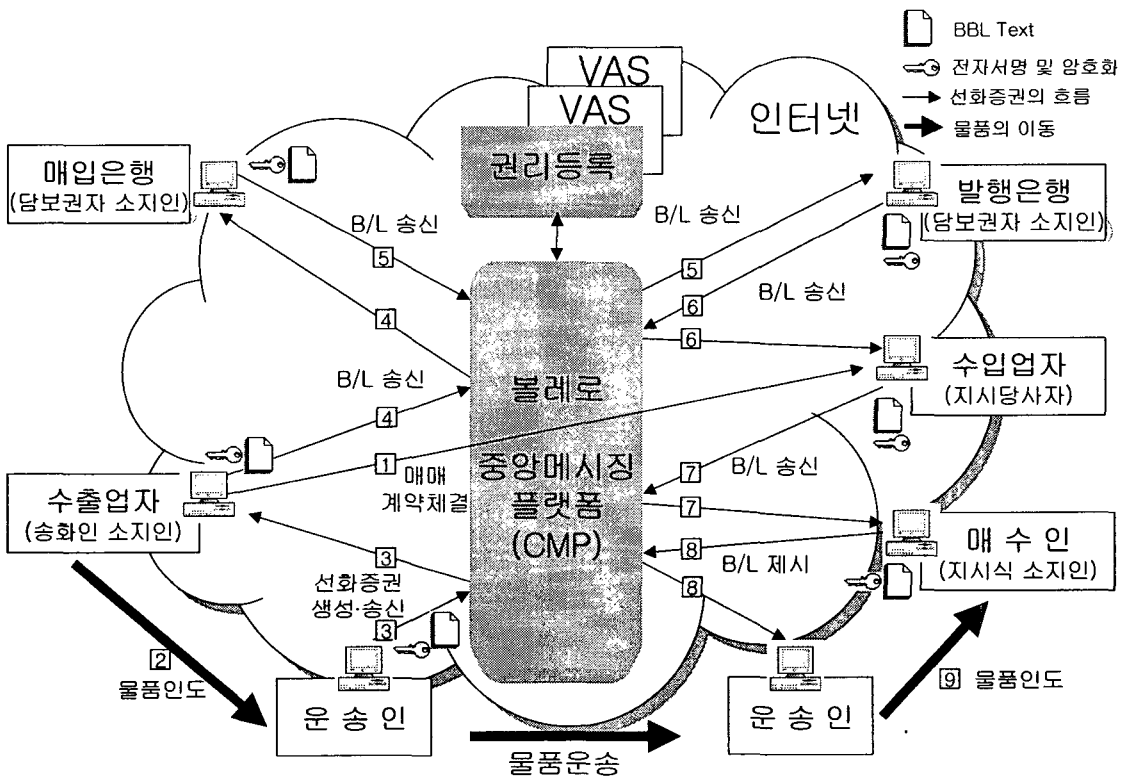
BBL Text
전자서명 및 암호화
선화증권의 흐름
물품의 이동

VAS
VAS
인터넷
권리등록

매입은행
(담보권자 소지인)

발행은행
(담보권자 소지인)

B/L 송신
5
B/L 송신
5
6
B/L 송신
4
6

수입업자
(지시당사자)

B/L 송신
4
볼레로
1
매매
계약체결
중앙메시징
플랫폼
(CMP)

수출업자
(송화인 소지인)

7
B/L 송신
7
3
선화증권
생성·송신
8
B/L 제시
8
3

매 수 인
(지시식 소지인)

2
물품인도
운 송 인
물품운송
운 송 인
9 물품인도